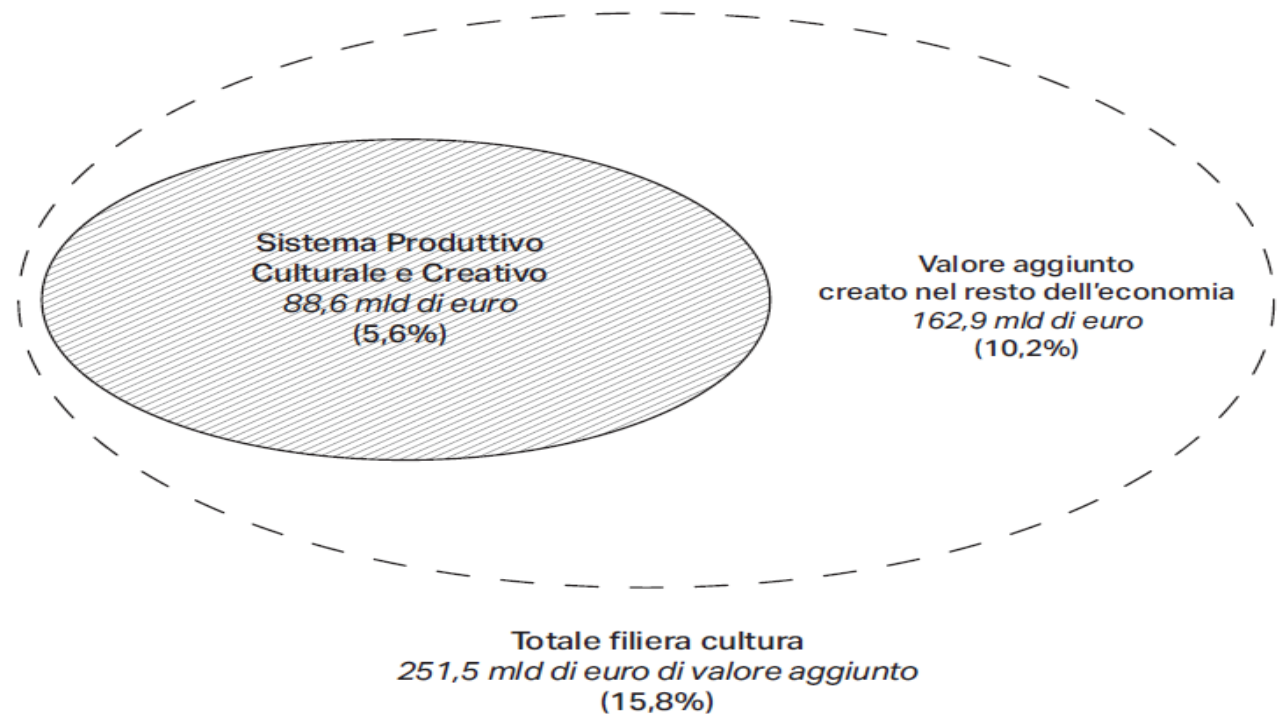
Sistema Produttivo Culturale e Creativo
88,6 mld di euro
(5,6%)

Valore aggiunto creato nel resto dell'economia
162,9 mld di euro
(10,2%)

Totale filiera cultura
251,5 mld di euro di valore aggiunto
(15,8%)